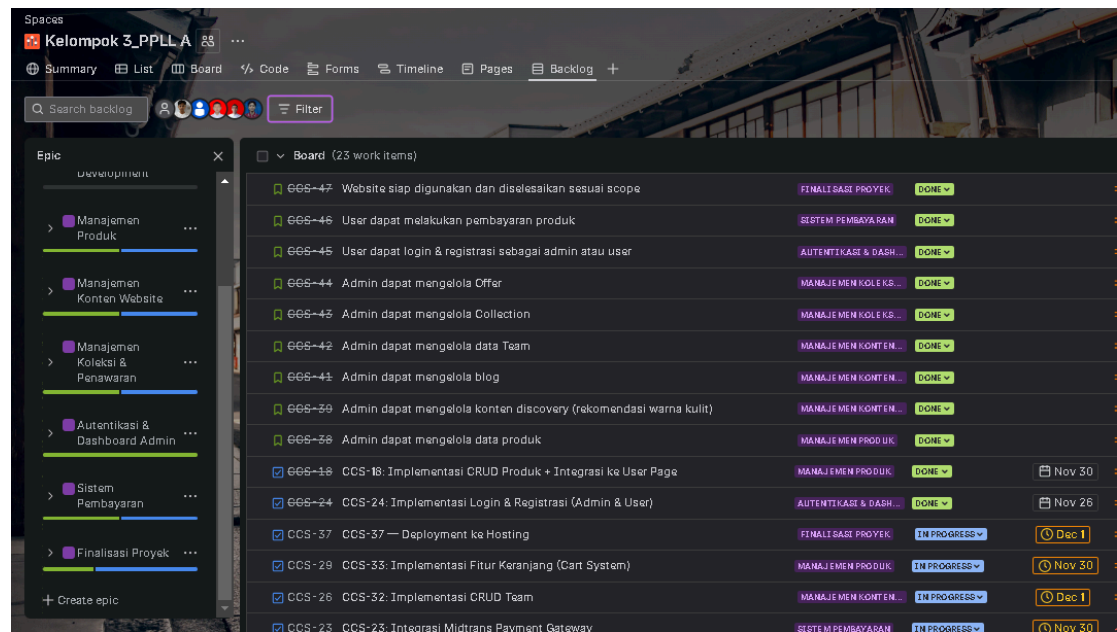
Spaces
Kelompok 3_PPLL A ...
Summary List Board Code Forms Timeline Pages Backlog +
Search backlog Filter
Epic ×
Development
Manajemen Produk ...
Manajemen Konten Website ...
Manajemen Koleksi & Penawaran ...
Autentikasi & Dashboard Admin ...
Sistem Pembayaran ...
Finalisasi Proyek ...
+ Create epic
Board (23 work items)

| | | | | |
|---|---|---|---|---|
| ~~CCS-47~~ | Website siap digunakan dan diselesaikan sesuai scope | FINALISASI PROYEK | DONE | |
| ~~CCS-46~~ | User dapat melakukan pembayaran produk | SISTEM PEMBAYARAN | DONE | |
| ~~CCS-45~~ | User dapat login & registrasi sebagai admin atau user | AUTENTIKASI & DASH... | DONE | |
| ~~CCS-44~~ | Admin dapat mengelola Offer | MANAJEMEN KOLEKS... | DONE | |
| ~~CCS-43~~ | Admin dapat mengelola Collection | MANAJEMEN KOLEKS... | DONE | |
| ~~CCS-42~~ | Admin dapat mengelola data Team | MANAJEMEN KONTEN... | DONE | |
| ~~CCS-41~~ | Admin dapat mengelola blog | MANAJEMEN KONTEN... | DONE | |
| ~~CCS-39~~ | Admin dapat mengelola konten discovery (rekomendasi warna kulit) | MANAJEMEN KONTEN... | DONE | |
| ~~CCS-38~~ | Admin dapat mengelola data produk | MANAJEMEN PRODUK | DONE | |
| ~~CCS-18~~ | CCS-18: Implementasi CRUD Produk + Integrasi ke User Page | MANAJEMEN PRODUK | DONE | Nov 30 |
| ~~CCS-24~~ | CCS-24: Implementasi Login & Registrasi (Admin & User) | AUTENTIKASI & DASH... | DONE | Nov 26 |
| CCS-37 | CCS-37 — Deployment ke Hosting | FINALISASI PROYEK | IN PROGRESS | Dec 1 |
| CCS-29 | CCS-33: Implementasi Fitur Keranjang (Cart System) | MANAJEMEN PRODUK | IN PROGRESS | Nov 30 |
| CCS-26 | CCS-32: Implementasi CRUD Team | MANAJEMEN KONTEN... | IN PROGRESS | Dec 1 |
| CCS-23 | CCS-23: Integrasi Midtrans Payment Gateway | SISTEM PEMBAYARAN | IN PROGRESS | Nov 30 |